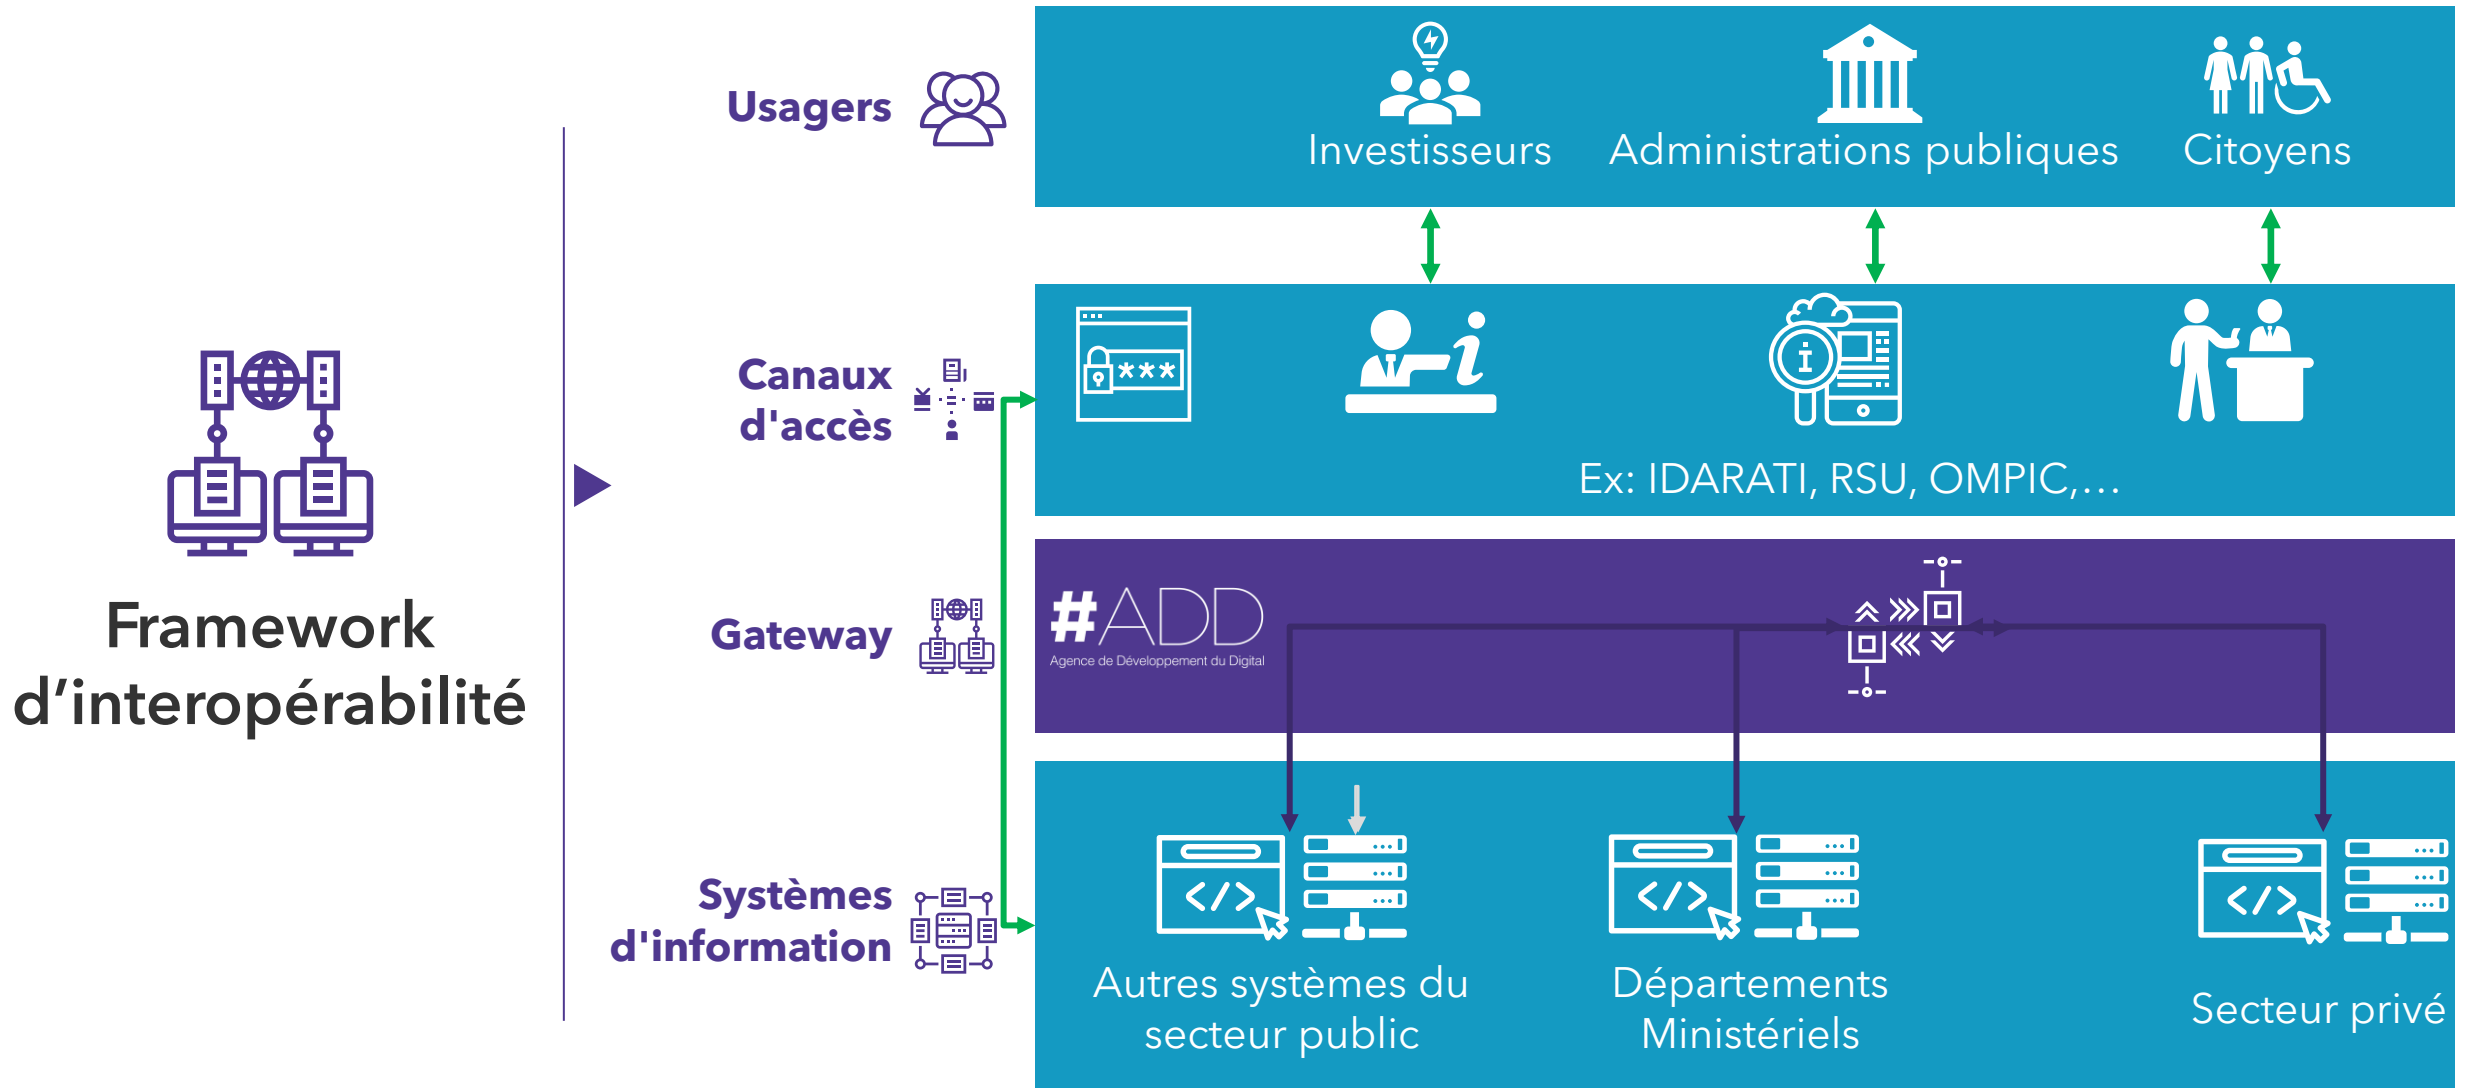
Framework d’interopérabilité

Usagers

Canaux d'accès

Gateway

Systèmes d'information

Investisseurs

Administrations publiques

Citoyens

***

Ex: IDARATI, RSU, OMPIC,…

#ADD
Agence de Développement du Digital

Autres systèmes du secteur public

Départements Ministériels

Secteur privé